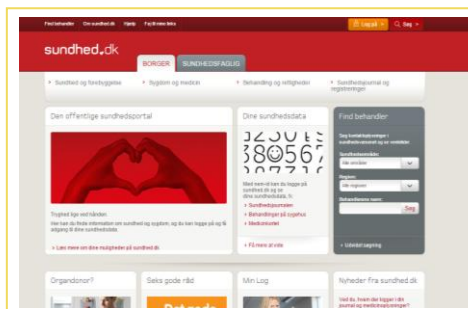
Find behandler   Om sundhed.dk   Hjælp   Få til mere tekst

Log på   Søg

sundhed.dk

BORGER   SUNDHEDSFAGLIG

Sundhed og forebyggelse   Sygdom og medicin   Behandling og rettigheder   Sundhedsjournal og registreringer

Den offentlige sundhedsportal

Tryghed lige ved hånden

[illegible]

Læs mere om dine muligheder på sundhed.dk

Dine sundhedsdata

3 2 5 8 7
3 8 0 5 6 7

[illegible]

Sundhedsjournalen
Behandlinger på sygehus
Medicinkortet

Få mere at vide

Find behandler

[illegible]

Sundhedsområde:
Alle områder

Region:
Alle regioner

Behandlerens navn:

Søg

Udvidet søgning

Organdonor?

Seks gode råd

Min Log

Nyheder fra sundhed.dk

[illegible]